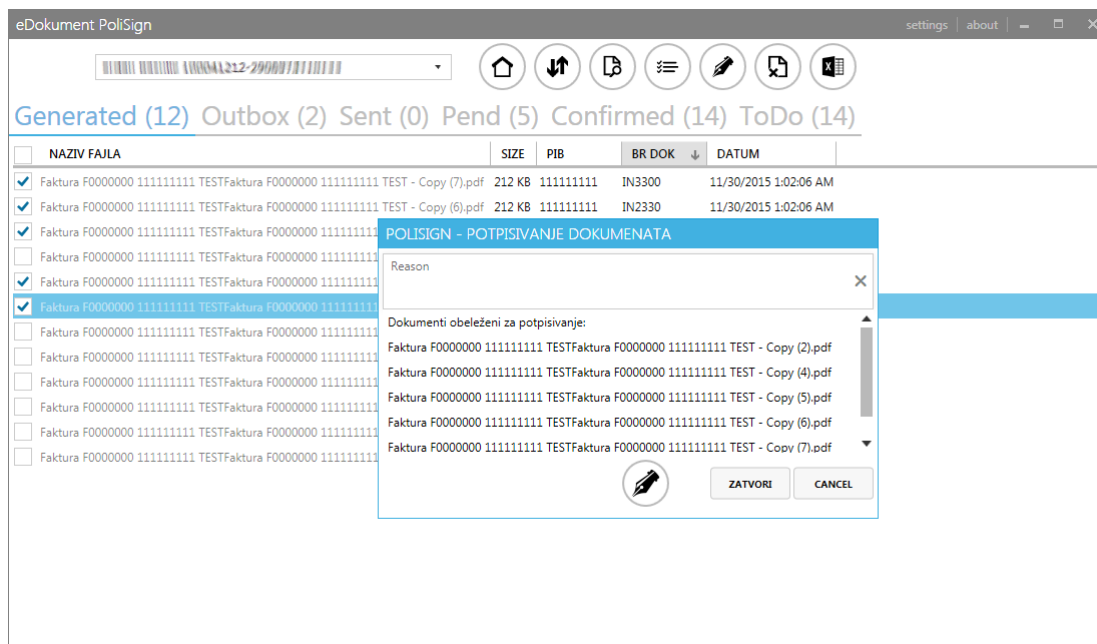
eDokument PoliSign

settings | about

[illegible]

Generated (12) Outbox (2) Sent (0) Pend (5) Confirmed (14) ToDo (14)

| NAZIV FAJLA | SIZE | PIB | BR DOK | DATUM |
|---|---|---|---|---|
| Faktura F0000000 111111111 TESTFaktura F0000000 111111111 TEST - Copy (7).pdf | 212 KB | 111111111 | IN3300 | 11/30/2015 1:02:06 AM |
| Faktura F0000000 111111111 TESTFaktura F0000000 111111111 TEST - Copy (6).pdf | 212 KB | 111111111 | IN2330 | 11/30/2015 1:02:06 AM |
| Faktura F0000000 111111111 TESTFaktura F0000000 111111111 | | | | |
| Faktura F0000000 111111111 TESTFaktura F0000000 111111111 | | | | |
| Faktura F0000000 111111111 TESTFaktura F0000000 111111111 | | | | |
| Faktura F0000000 111111111 TESTFaktura F0000000 111111111 | | | | |
| Faktura F0000000 111111111 TESTFaktura F0000000 111111111 | | | | |
| Faktura F0000000 111111111 TESTFaktura F0000000 111111111 | | | | |
| Faktura F0000000 111111111 TESTFaktura F0000000 111111111 | | | | |
| Faktura F0000000 111111111 TESTFaktura F0000000 111111111 | | | | |
| Faktura F0000000 111111111 TESTFaktura F0000000 111111111 | | | | |
| Faktura F0000000 111111111 TESTFaktura F0000000 111111111 | | | | |

POLISIGN - POTPISIVANJE DOKUMENATA

Reason

Dokumenti obeleženi za potpisivanje:
Faktura F0000000 111111111 TESTFaktura F0000000 111111111 TEST - Copy (2).pdf
Faktura F0000000 111111111 TESTFaktura F0000000 111111111 TEST - Copy (4).pdf
Faktura F0000000 111111111 TESTFaktura F0000000 111111111 TEST - Copy (5).pdf
Faktura F0000000 111111111 TESTFaktura F0000000 111111111 TEST - Copy (6).pdf
Faktura F0000000 111111111 TESTFaktura F0000000 111111111 TEST - Copy (7).pdf

ZATVORI
CANCEL